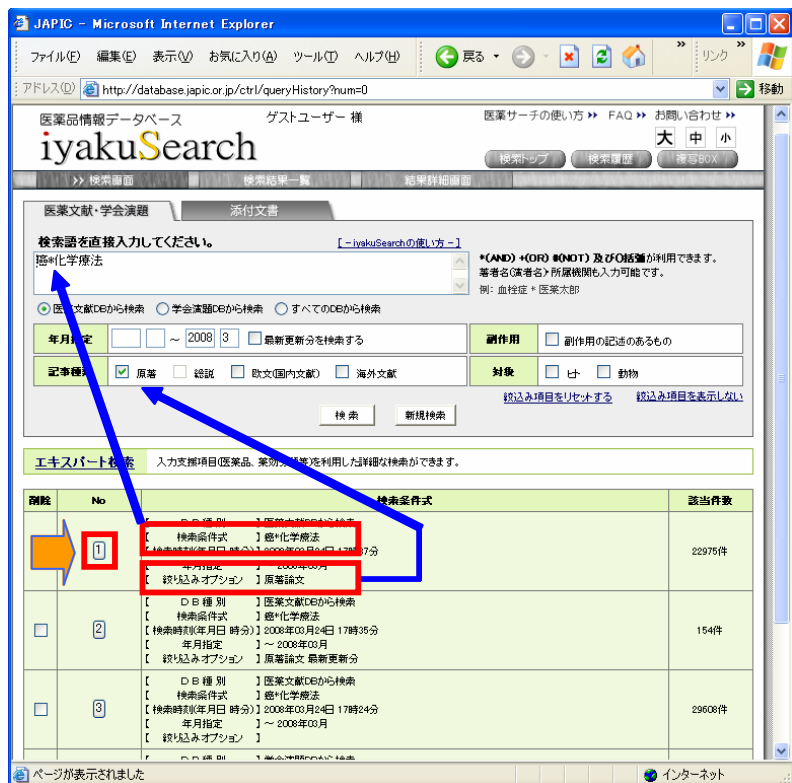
JAPIC - Microsoft Internet Explorer

ファイル(F) 編集(E) 表示(V) お気に入り(A) ツール(T) ヘルプ(H) 戻る リンク

アドレス(D) http://database.japic.or.jp/ctrl/queryHistory?num=0 移動

医薬品情報データベース
iyakuSearch
ゲストユーザー 様

医薬サーチの使い方 ›› FAQ ›› お問い合わせ ››
大 中 小
検索トップ 検索履歴 複写BOX

›› 検索画面 検索結果一覧 検索結果詳細画面

医薬文献・学会演題 添付文書

検索語を直接入力してください。 [ - iyakuSearchの使い方 - ]
癌*化学療法
*(AND) +(OR) #(NOT) 及び()括弧が利用できます。
著者名(演者名) 所属機関も入力可能です。
例: 血栓症 * 医薬太郎

医薬文献DBから検索 学会演題DBから検索 すべてのDBから検索

| 年月指定 | ～ 2008 3 最新更新分を検索する | 副作用 | 副作用の記述のあるもの |
|---|---|---|---|
| 記事種別 | 原著 総説 欧文(国内文献) 海外文献 | 対象 | ヒト 動物 |

絞込み項目をリセットする 絞込み項目を表示しない

検索 新規検索

エキスパート検索 入力支援項目(医薬品、薬効分類等)を利用した詳細な検索ができます。

| 削除 | No | 検索条件式 | 該当件数 |
|---|---|---|---|
| | 1 | 【 DB種別 】医薬文献DBから検索<br>【 検索条件式 】癌*化学療法<br>【 検索時刻(年月日 時分) 】2008年03月24日 17時37分<br>【 年月指定 】～ 2008年03月<br>【 絞り込みオプション 】原著論文 | 22975件 |
| | 2 | 【 DB種別 】医薬文献DBから検索<br>【 検索条件式 】癌*化学療法<br>【 検索時刻(年月日 時分) 】2008年03月24日 17時35分<br>【 年月指定 】～ 2008年03月<br>【 絞り込みオプション 】原著論文 最新更新分 | 154件 |
| | 3 | 【 DB種別 】医薬文献DBから検索<br>【 検索条件式 】癌*化学療法<br>【 検索時刻(年月日 時分) 】2008年03月24日 17時24分<br>【 年月指定 】～ 2008年03月<br>【 絞り込みオプション 】 | 29608件 |

ページが表示されました インターネット